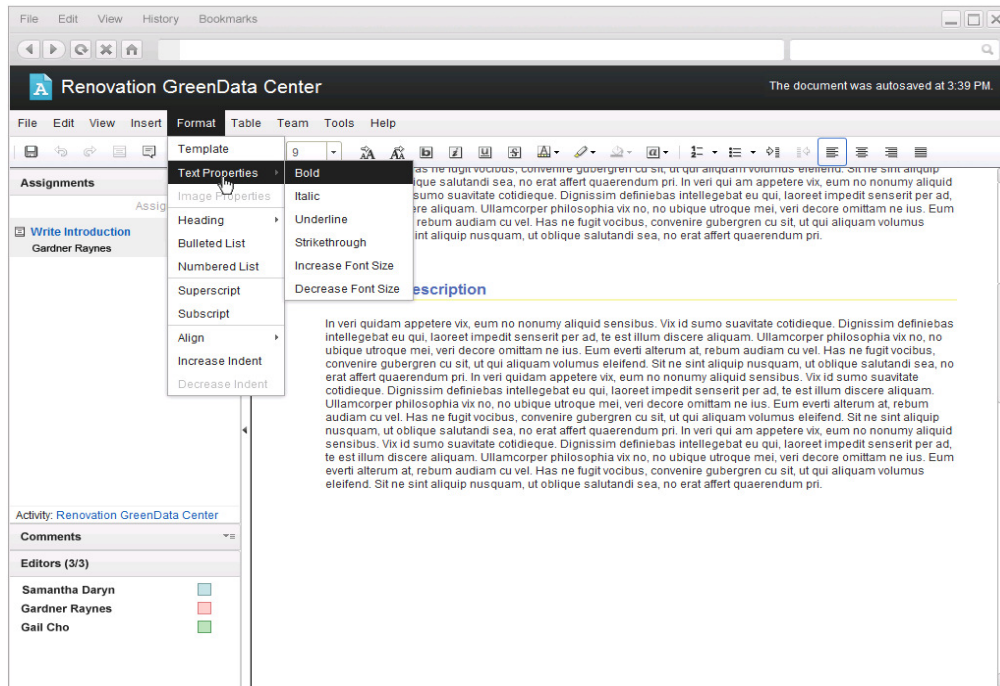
File Edit View History Bookmarks

Renovation GreenData Center

The document was autosaved at 3:39 PM.

File Edit View Insert Format Table Team Tools Help

9

Assignments

Assig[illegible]

Write Introduction
Gardner Raynes

Template
Text Properties
Image Properties
Heading
Bulleted List
Numbered List
Superscript
Subscript
Align
Increase Indent
Decrease Indent

Bold
Italic
Underline
Strikethrough
Increase Font Size
Decrease Font Size

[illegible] as ne fugit vocibus, convenire gubergren cu sit, ut qui aliquam volumus eleifend. Sit ne sint aliquip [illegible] blique salutandi sea, no erat affert quaerendum pri. In veri qui am appetere vix, eum no nonumy aliquid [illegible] sumo suavitate cotidieque. Dignissim definiebas intellegebat eu qui, laoreet impedit senserit per ad, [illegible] re aliquam. Ullamcorper philosophia vix no, no ubique utroque mei, veri decore omittam ne ius. Eum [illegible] rebum audiam cu vel. Has ne fugit vocibus, convenire gubergren cu sit, ut qui aliquam volumus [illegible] int aliquip nusquam, ut oblique salutandi sea, no erat affert quaerendum pri.

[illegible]escription

In veri quidam appetere vix, eum no nonumy aliquid sensibus. Vix id sumo suavitate cotidieque. Dignissim definiebas intellegebat eu qui, laoreet impedit senserit per ad, te est illum discere aliquam. Ullamcorper philosophia vix no, no ubique utroque mei, veri decore omittam ne ius. Eum everti alterum at, rebum audiam cu vel. Has ne fugit vocibus, convenire gubergren cu sit, ut qui aliquam volumus eleifend. Sit ne sint aliquip nusquam, ut oblique salutandi sea, no erat affert quaerendum pri. In veri quidam appetere vix, eum no nonumy aliquid sensibus. Vix id sumo suavitate cotidieque. Dignissim definiebas intellegebat eu qui, laoreet impedit senserit per ad, te est illum discere aliquam. Ullamcorper philosophia vix no, no ubique utroque mei, veri decore omittam ne ius. Eum everti alterum at, rebum audiam cu vel. Has ne fugit vocibus, convenire gubergren cu sit, ut qui aliquam volumus eleifend. Sit ne sint aliquip nusquam, ut oblique salutandi sea, no erat affert quaerendum pri. In veri qui am appetere vix, eum no nonumy aliquid sensibus. Vix id sumo suavitate cotidieque. Dignissim definiebas intellegebat eu qui, laoreet impedit senserit per ad, te est illum discere aliquam. Ullamcorper philosophia vix no, no ubique utroque mei, veri decore omittam ne ius. Eum everti alterum at, rebum audiam cu vel. Has ne fugit vocibus, convenire gubergren cu sit, ut qui aliquam volumus eleifend. Sit ne sint aliquip nusquam, ut oblique salutandi sea, no erat affert quaerendum pri.

Activity: Renovation GreenData Center

Comments

Editors (3/3)

Samantha Daryn
Gardner Raynes
Gail Cho